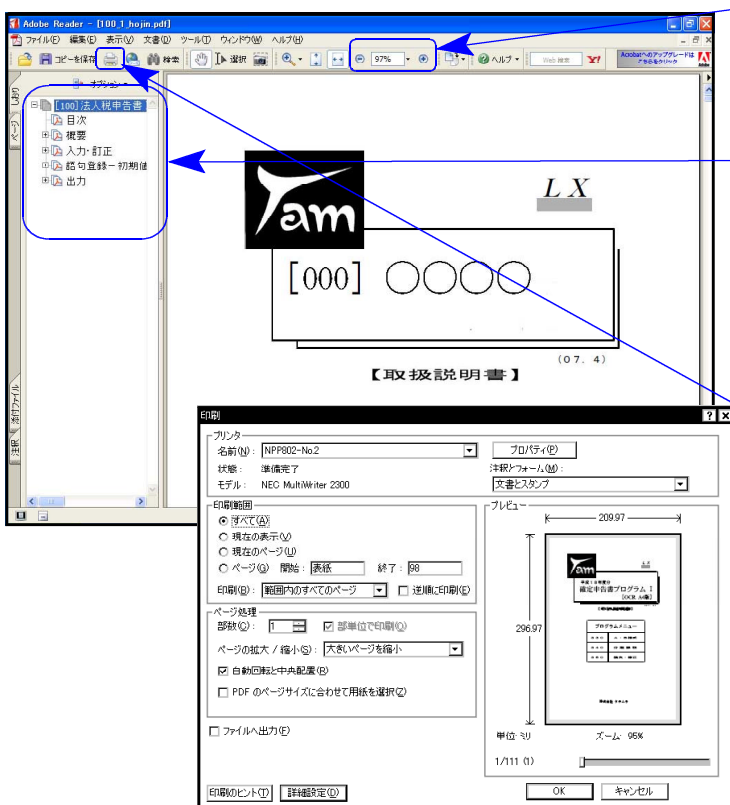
Adobe Reader - [100_1_hojin.pdf]
ファイル(F) 編集(E) 表示(V) 文書(D) ツール(T) ウィンドウ(W) ヘルプ(H)
コピーを保存 検索 選択 97% ヘルプ Web 検索 Acrobatへのアップグレードはここをクリック
オプション
しおり
ページ
[100] 法人税申告書
目次
概要
入力・訂正
語句登録 ー 初期値
出力
添付ファイル
注釈
LX
[000] ○○○○
(07. 4)
【取扱説明書】

印刷
プリンタ
名前(N): NPP802-No.2
プロパティ(P)
状態: 準備完了
注釈とフォーム(M):
モデル: NEC MultiWriter 2300
文書とスタンプ
印刷範囲
すべて(A)
現在の表示(V)
現在のページ(U)
ページ(G) 開始: 表紙 終了: 98
印刷(R): 範囲内のすべてのページ
逆順に印刷(E)
ページ処理
部数(C): 1
部単位で印刷(O)
ページの拡大 / 縮小(S): 大きいページを縮小
自動回転と中央配置(R)
PDF のページサイズに合わせて用紙を選択(Z)
ファイルへ出力(F)
プレビュー
209.97
296.97
確定申告書プログラム I
プログラムメニュー
単位: ミリ
ズーム: 95%
1/111 (1)
印刷のヒント(T)
詳細設定(D)
OK
キャンセル